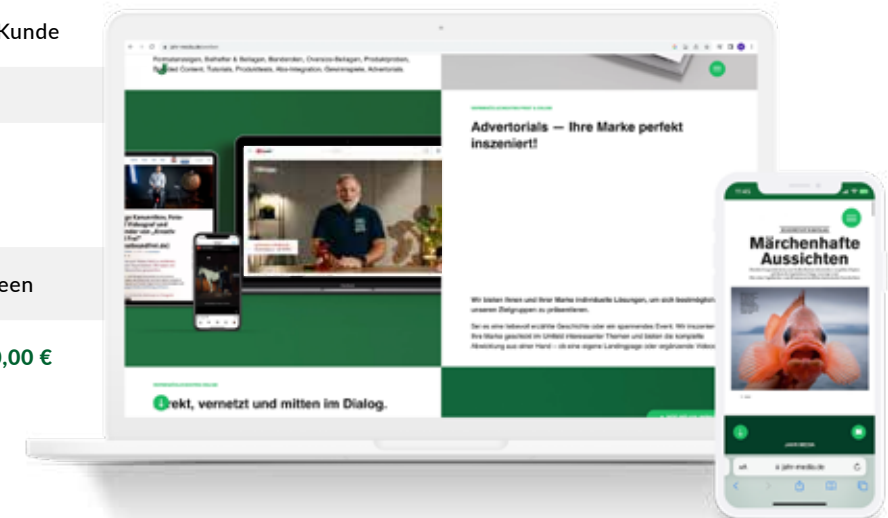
Kunde

een

,00 €

Formatanzeigen, Beihefter & Beilagen, Banderolen, Oversize-Beilagen, Produktproben, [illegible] Content, Tutorials, Produkttests, Abo-Integration, Gewinnspiele, Advertorials

Advertorials — Ihre Marke perfekt inszeniert!

Wir bieten Ihnen und Ihrer Marke individuelle Lösungen, um sich bestmöglich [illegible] unseren Zielgruppen zu präsentieren.

Sei es eine liebevoll erzählte Geschichte oder ein spannendes Event. Wir inszenier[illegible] Ihre Marke geschickt im Umfeld interessanter Themen und bieten die komplette Abwicklung aus einer Hand – ob eine eigene Landingpage oder ergänzende Videos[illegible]

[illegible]ekt, vernetzt und mitten im Dialog.

Märchenhafte Aussichten

JAHR MEDIA

jahr-media.de